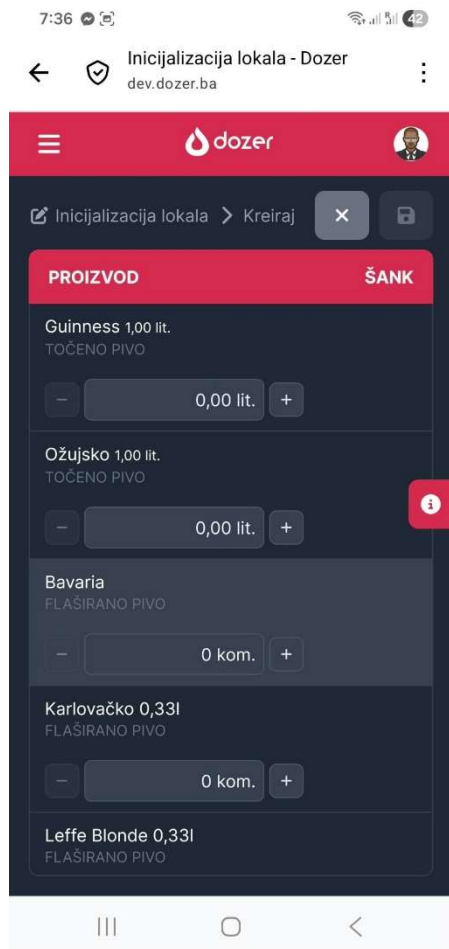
7:36

Inicijalizacija lokala - Dozer
dev.dozer.ba

dozer

Inicijalizacija lokala > Kreiraj

PROIZVOD
ŠANK

Guinness 1,00 lit.
TOČENO PIVO
–
0,00 lit.
+

Ožujsko 1,00 lit.
TOČENO PIVO
–
0,00 lit.
+

Bavaria
FLAŠIRANO PIVO
–
0 kom.
+

Karlovačko 0,33l
FLAŠIRANO PIVO
–
0 kom.
+

Leffe Blonde 0,33l
FLAŠIRANO PIVO